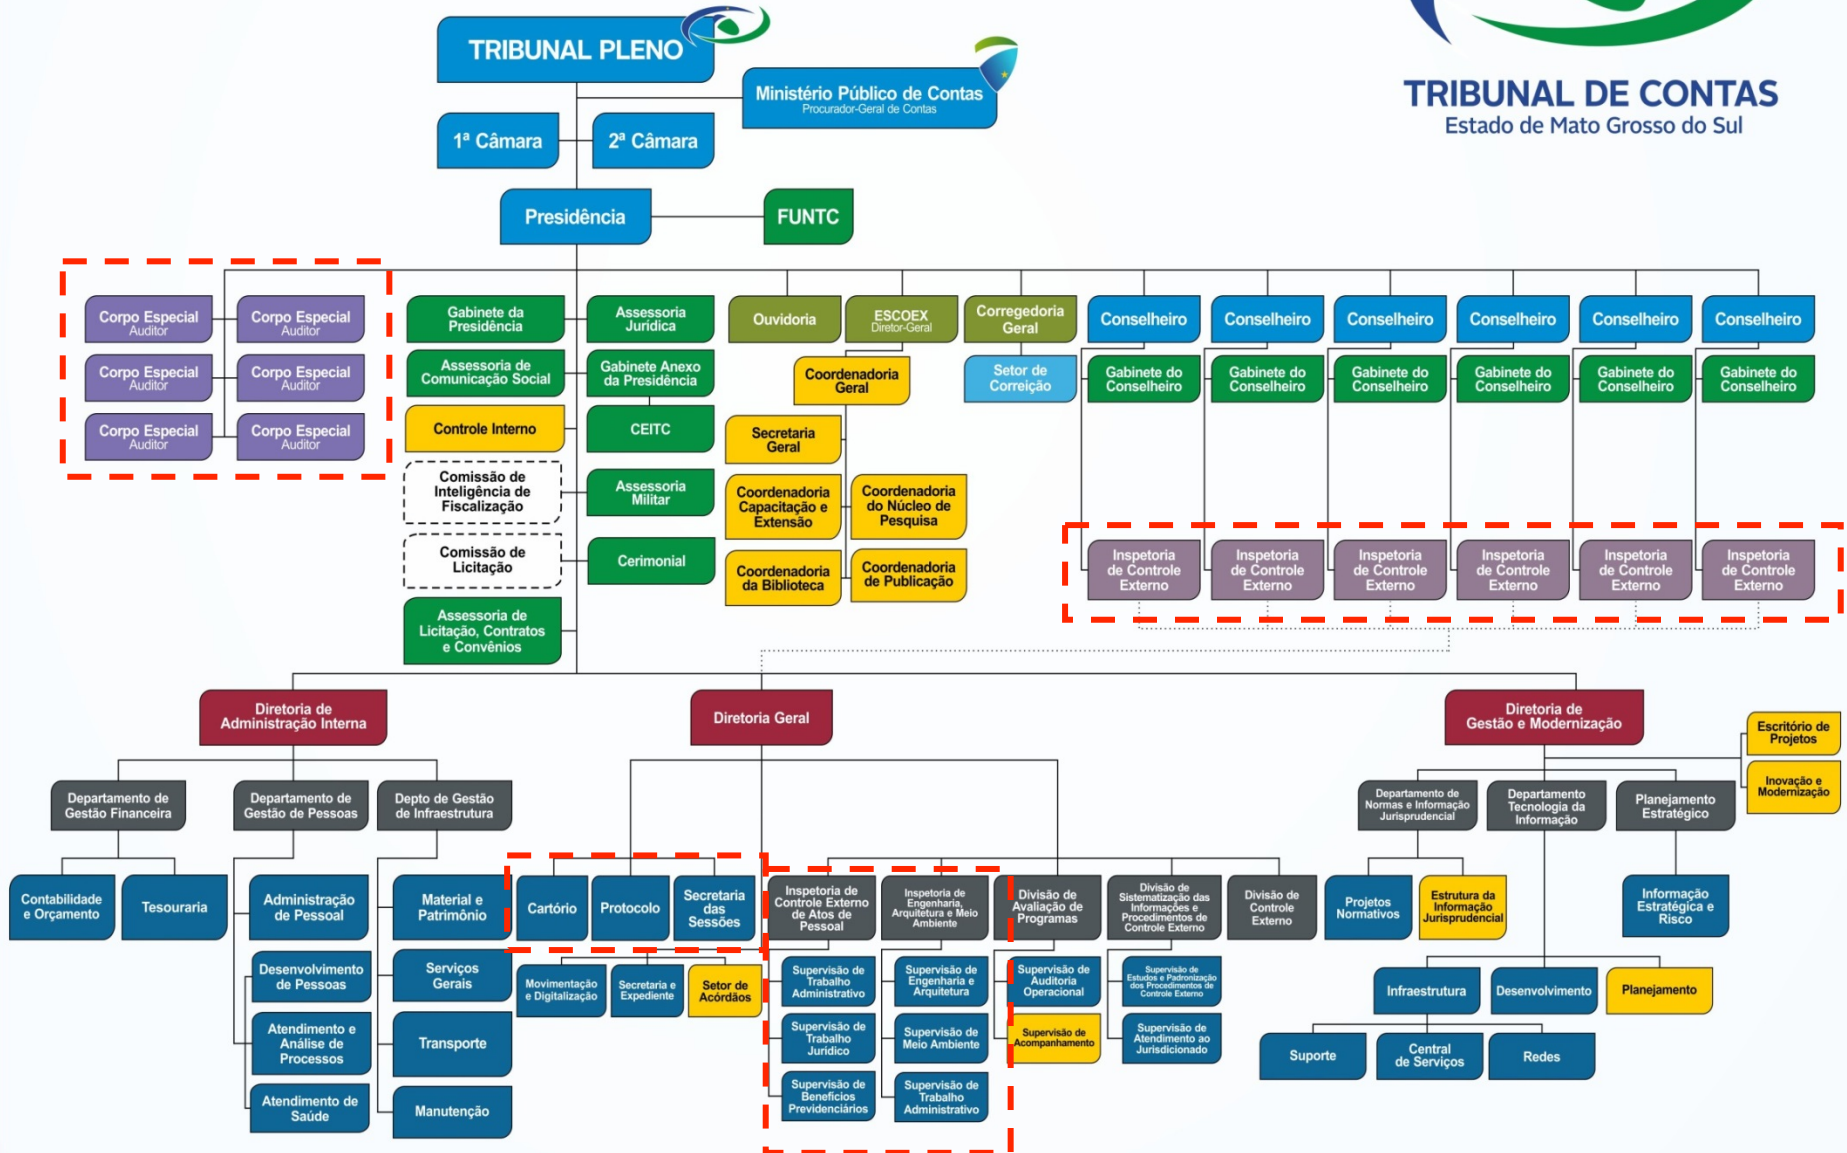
TRIBUNAL PLENO

TRIBUNAL DE CONTAS
Estado de Mato Grosso do Sul

Ministério Público de Contas
Procurador-Geral de Contas

1ª Câmara

2ª Câmara

Presidência

FUNTC

Corpo Especial
Auditor

Corpo Especial
Auditor

Corpo Especial
Auditor

Corpo Especial
Auditor

Corpo Especial
Auditor

Corpo Especial
Auditor

Gabinete da Presidência

Assessoria Jurídica

Assessoria de Comunicação Social

Gabinete Anexo da Presidência

Controle Interno

CEITC

Comissão de Inteligência de Fiscalização

Assessoria Militar

Comissão de Licitação

Cerimonial

Assessoria de Licitação, Contratos e Convênios

Ouvidoria

ESCOEX
Diretor-Geral

Corregedoria Geral

Setor de Correição

Coordenadoria Geral

Secretaria Geral

Coordenadoria Capacitação e Extensão

Coordenadoria do Núcleo de Pesquisa

Coordenadoria da Biblioteca

Coordenadoria de Publicação

Conselheiro

Conselheiro

Conselheiro

Conselheiro

Conselheiro

Conselheiro

Gabinete do Conselheiro

Gabinete do Conselheiro

Gabinete do Conselheiro

Gabinete do Conselheiro

Gabinete do Conselheiro

Gabinete do Conselheiro

Inspetoria de Controle Externo

Inspetoria de Controle Externo

Inspetoria de Controle Externo

Inspetoria de Controle Externo

Inspetoria de Controle Externo

Inspetoria de Controle Externo

Diretoria de Administração Interna

Diretoria Geral

Diretoria de Gestão e Modernização

Escritório de Projetos

Inovação e Modernização

Departamento de Gestão Financeira

Departamento de Gestão de Pessoas

Depto de Gestão de Infraestrutura

Departamento de Normas e Informação Jurisprudencial

Departamento Tecnologia da Informação

Planejamento Estratégico

Contabilidade e Orçamento

Tesouraria

Administração de Pessoal

Material e Patrimônio

Cartório

Protocolo

Secretaria das Sessões

Inspetoria de Controle Externo de Atos de Pessoal

Inspetoria de Engenharia, Arquitetura e Meio Ambiente

Divisão de Avaliação de Programas

Divisão de Sistematização das Informações e Procedimentos de Controle Externo

Divisão de Controle Externo

Projetos Normativos

Estrutura da Informação Jurisprudencial

Informação Estratégica e Risco

Desenvolvimento de Pessoas

Serviços Gerais

Movimentação e Digitalização

Secretaria e Expediente

Setor de Acórdãos

Supervisão de Trabalho Administrativo

Supervisão de Engenharia e Arquitetura

Supervisão de Auditoria Operacional

Supervisão de Estudos e Padronização dos Procedimentos de Controle Externo

Infraestrutura

Desenvolvimento

Planejamento

Atendimento e Análise de Processos

Transporte

Supervisão de Trabalho Jurídico

Supervisão de Meio Ambiente

Supervisão de Acompanhamento

Supervisão de Atendimento ao Jurisdicionado

Suporte

Central de Serviços

Redes

Atendimento de Saúde

Manutenção

Supervisão de Benefícios Previdenciários

Supervisão de Trabalho Administrativo